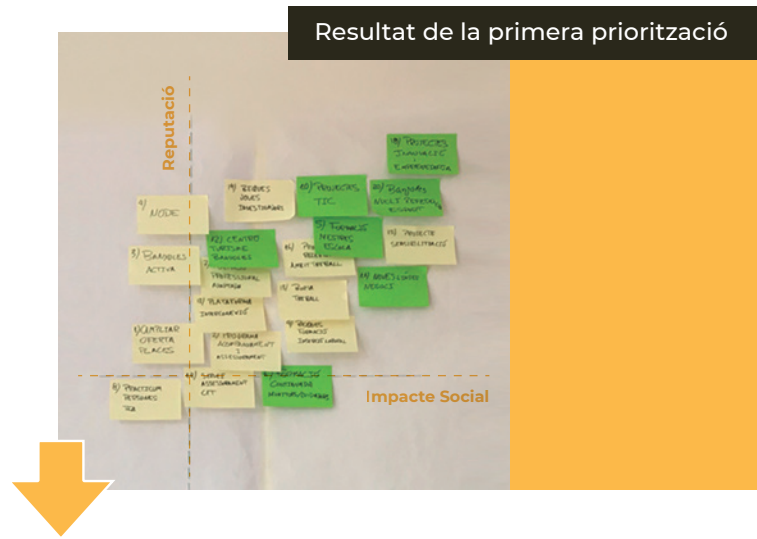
Resultat de la primera priorització

Reputació

Impacte Social

4) NODE

3) BAGOLES ACTIVA

AMPLIAR OFERTA PLACES

8) PRACTICUM PERSONES TEA

14) REBRE AJUTS INVESTIGACIÓ

10) PROJECTES TIC

18) PROJECTES INNOVACIÓ EXPERIMENTACIÓ

20) BAGOLES NIVELL PERSONAL

5) FORMACIÓ ENTITATS ESCOLA

12) CENTRE ESPECIAL BAGOLES

PROJECTE SENSIBILITZACIÓ

ADAPTACIÓ ESPAIS

9) PLATAFORMA

PROGRAMA ACOMPANYAMENT

RUTA TREBALL

SUPORT ASSESSORAMENT CET

CONTINGUTS

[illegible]